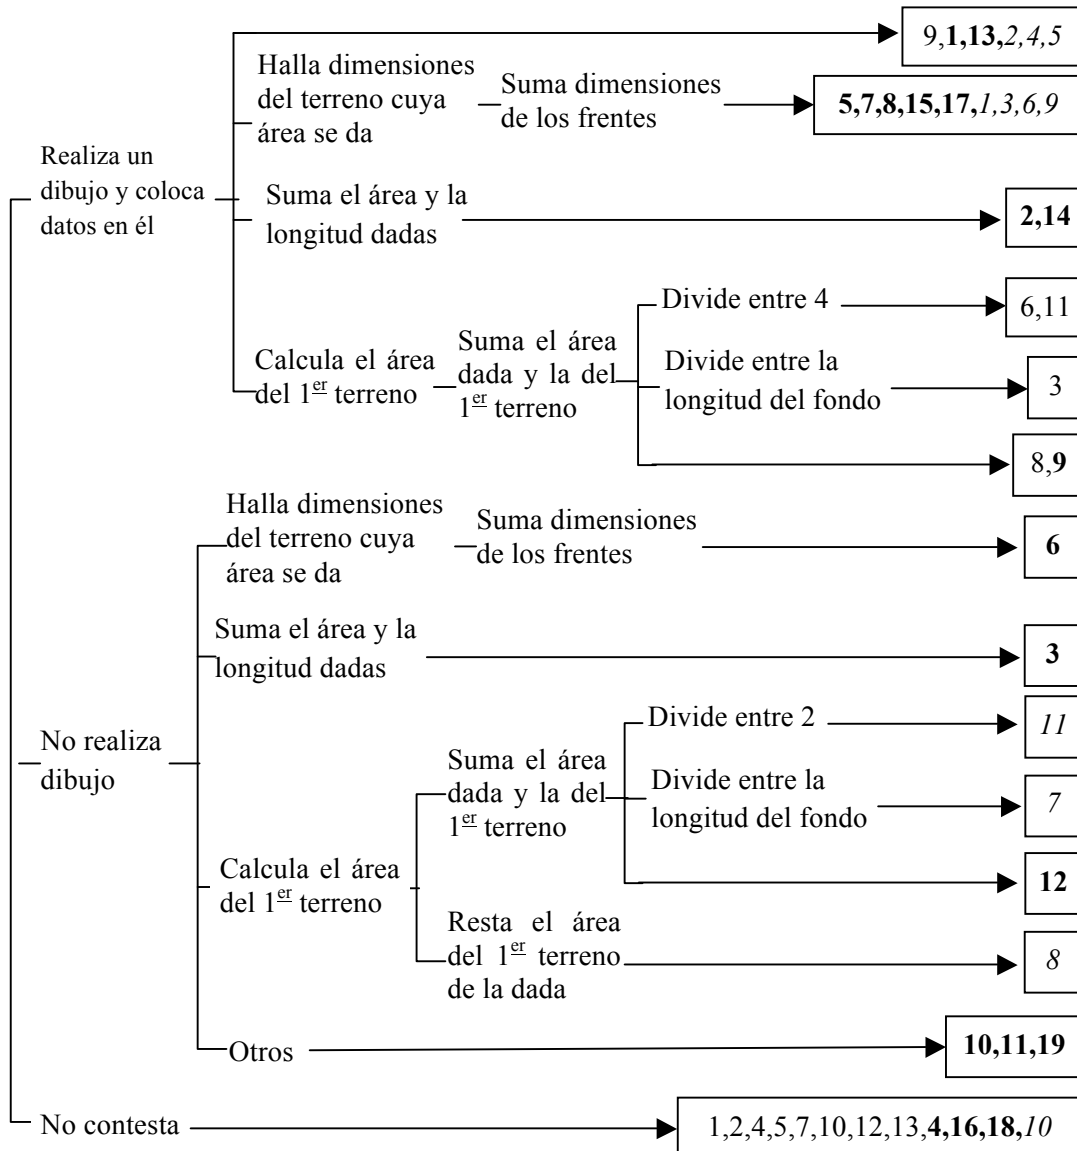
Realiza un dibujo y coloca datos en él

9,**1,13,***2,4,5*

Halla dimensiones del terreno cuya área se da

Suma dimensiones de los frentes

**5,7,8,15,17,***1,3,6,9*

Suma el área y la longitud dadas

**2,14**

Calcula el área del $1^{\underline{er}}$ terreno

Suma el área dada y la del $1^{\underline{er}}$ terreno

Divide entre 4

6,11

Divide entre la longitud del fondo

3

8,**9**

No realiza dibujo

Halla dimensiones del terreno cuya área se da

Suma dimensiones de los frentes

**6**

Suma el área y la longitud dadas

**3**

Calcula el área del $1^{\underline{er}}$ terreno

Suma el área dada y la del $1^{\underline{er}}$ terreno

Divide entre 2

*11*

Divide entre la longitud del fondo

*7*

**12**

Resta el área del $1^{\underline{er}}$ terreno de la dada

*8*

Otros

**10,11,19**

No contesta

1,2,4,5,7,10,12,13,**4,16,18,***10*